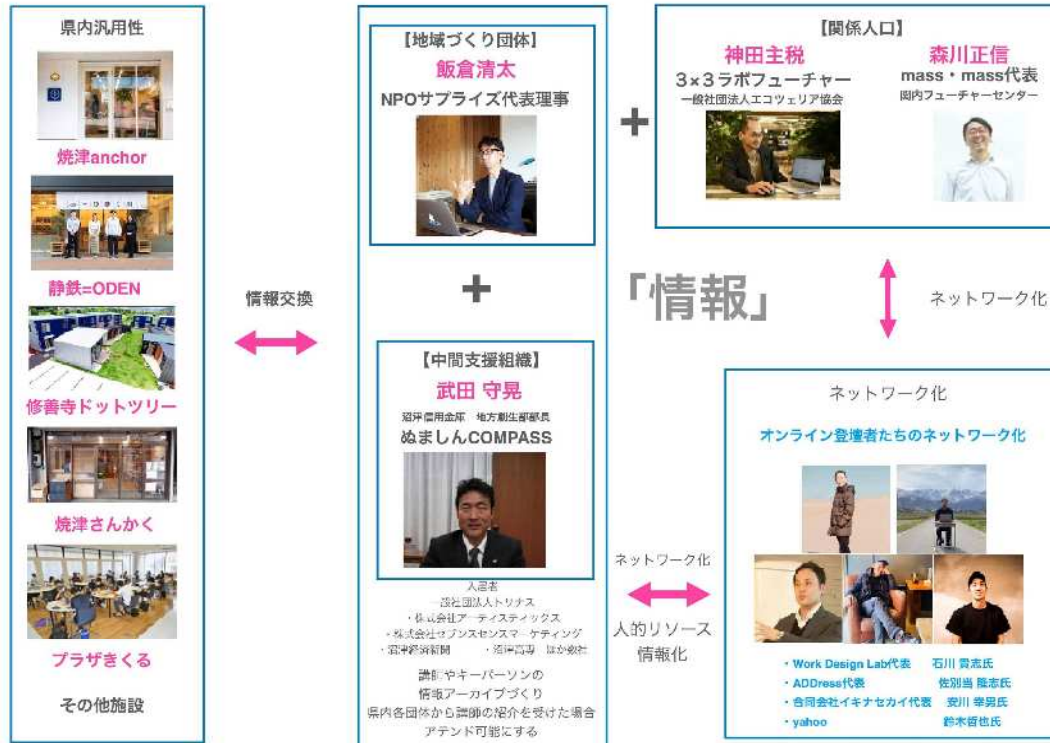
県内汎用性

焼津anchor

静鉄=ODEN

修善寺ドットツリー

焼津さんかく

プラザきくる

その他施設

情報交換

【地域づくり団体】
飯倉清太
NPOサプライズ代表理事

+

【中間支援組織】
武田 守晃
沼津信用金庫 地方創生部部長
ぬましんCOMPASS

入居者
一般社団法人トリナス
・株式会社アーティスティックス
・株式会社セブンスセンスマーケティング
・沼津経済新聞 ・沼津高専 ほか多数

講師やキーパーソンの
情報アーカイブづくり
県内各団体から講師の紹介を受けた場合
アテンド可能にする

+

【関係人口】
神田主税
3×3ラボフューチャー
一般社団法人エコツェリア協会

森川正信
mass・mass代表
関内フューチャーセンター

「情報」

ネットワーク化

ネットワーク化
オンライン登壇者たちのネットワーク化

ネットワーク化

人的リソース
情報化

・Work Design Lab代表 石川 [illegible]氏
・ADDress代表 佐別当 隆志氏
・合同会社イキナセカイ代表 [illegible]川 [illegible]氏
・yahoo 鈴木哲也氏